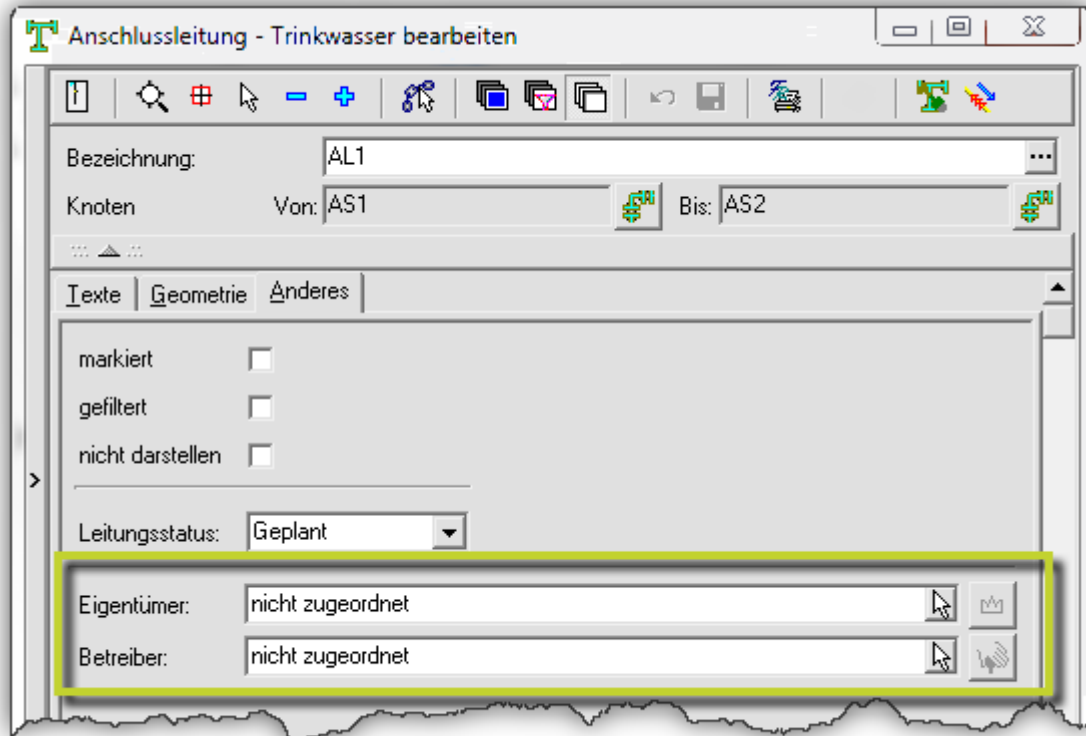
Anschlussleitung - Trinkwasser bearbeiten

Bezeichnung: AL1 ...

Knoten Von: AS1 Bis: AS2

Texte | Geometrie | Anderes

markiert

gefiltert

nicht darstellen

Leitungsstatus: Geplant

Eigentümer: nicht zugeordnet

Betreiber: nicht zugeordnet